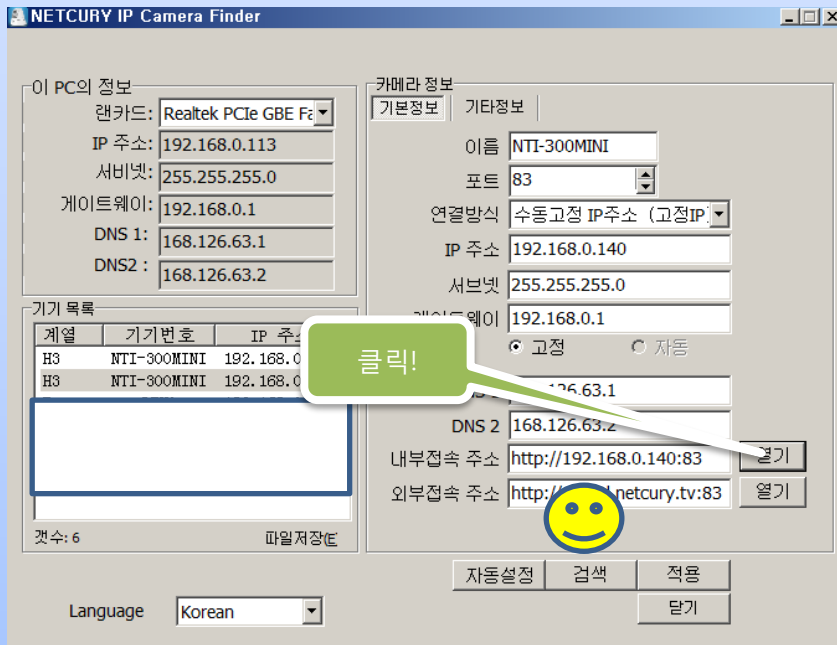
NETCURY IP Camera Finder

이 PC의 정보
랜카드: Realtek PCIe GBE Fa
IP 주소: 192.168.0.113
서비넷: 255.255.255.0
게이트웨이: 192.168.0.1
DNS 1: 168.126.63.1
DNS2 : 168.126.63.2

기기 목록

| 계열 | 기기번호 | IP 주소 |
|---|---|---|
| H3 | NTI-300MINI | 192.168.0 |
| H3 | NTI-300MINI | 192.168.0 |

갯수: 6
파일저장(E

카메라 정보
기본정보 기타정보
이름 NTI-300MINI
포트 83
연결방식 수동고정 IP주소 (고정IP
IP 주소 192.168.0.140
서브넷 255.255.255.0
게이트웨이 192.168.0.1
고정 자동
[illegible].126.63.1
DNS 2 168.126.63.2
내부접속 주소 http://192.168.0.140:83 열기
외부접속 주소 http://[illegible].netcury.tv:83 열기

클릭!

자동설정 검색 적용
닫기

Language Korean